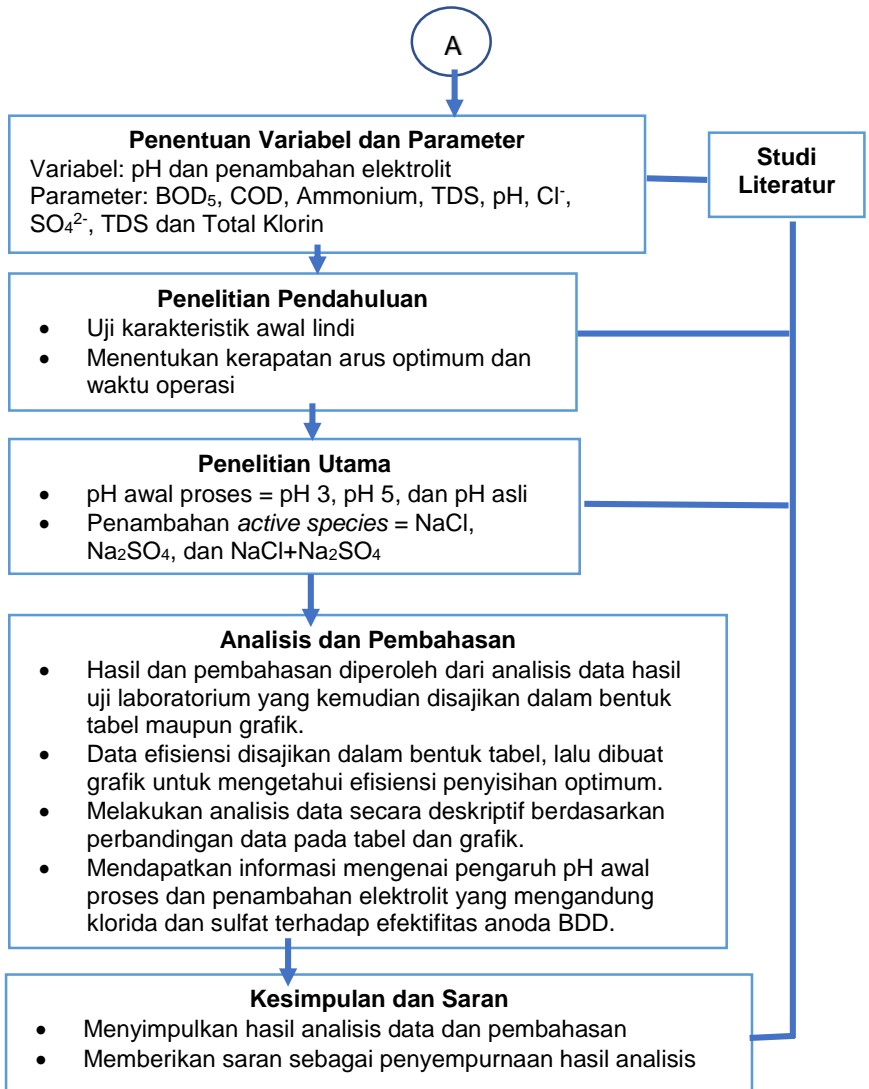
A

**Penentuan Variabel dan Parameter**
Variabel: pH dan penambahan elektrolit
Parameter: $BOD_5$, COD, Ammonium, TDS, pH, $Cl^-$, $SO_4^{2-}$, TDS dan Total Klorin

**Studi Literatur**

**Penelitian Pendahuluan**
- Uji karakteristik awal lindi
- Menentukan kerapatan arus optimum dan waktu operasi

**Penelitian Utama**
- pH awal proses = pH 3, pH 5, dan pH asli
- Penambahan *active species* = NaCl, $Na_2SO_4$, dan NaCl+$Na_2SO_4$

**Analisis dan Pembahasan**
- Hasil dan pembahasan diperoleh dari analisis data hasil uji laboratorium yang kemudian disajikan dalam bentuk tabel maupun grafik.
- Data efisiensi disajikan dalam bentuk tabel, lalu dibuat grafik untuk mengetahui efisiensi penyisihan optimum.
- Melakukan analisis data secara deskriptif berdasarkan perbandingan data pada tabel dan grafik.
- Mendapatkan informasi mengenai pengaruh pH awal proses dan penambahan elektrolit yang mengandung klorida dan sulfat terhadap efektifitas anoda BDD.

**Kesimpulan dan Saran**
- Menyimpulkan hasil analisis data dan pembahasan
- Memberikan saran sebagai penyempurnaan hasil analisis